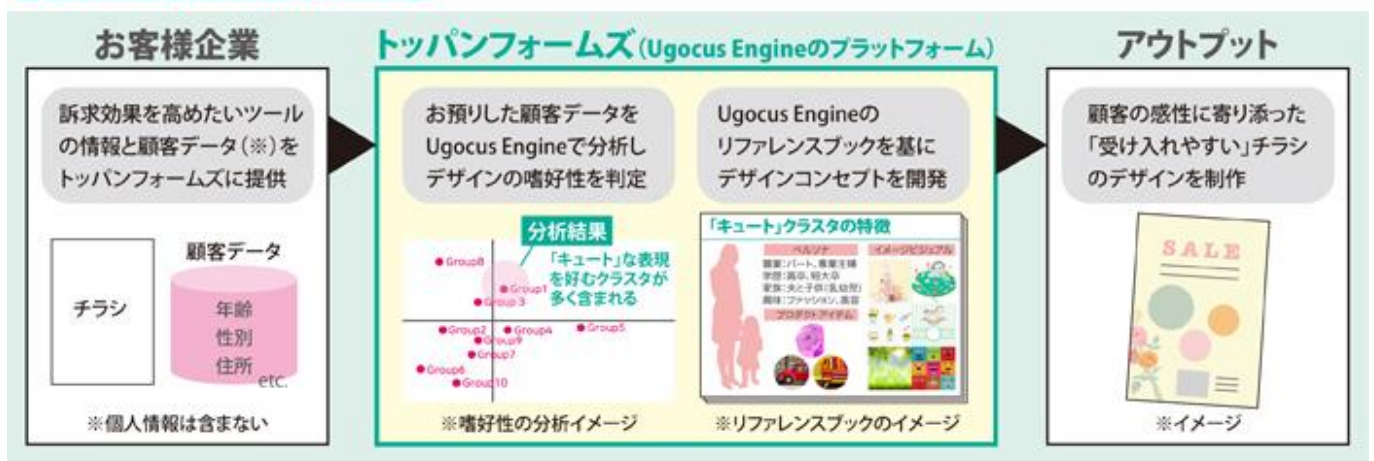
お客様企業

訴求効果を高めたいツールの情報と顧客データ（※）をトッパンフォームズに提供

チラシ

顧客データ

年齢
性別
住所
etc.

※個人情報は含まない

トッパンフォームズ（Ugocus Engineのプラットフォーム）

お預りした顧客データをUgocus Engineで分析しデザインの嗜好性を判定

分析結果

「キュート」な表現を好むクラスタが多く含まれる

Group8
Group1
Group 3
Group2
Group4
Group5
Group9
Group7
Group6
Group10

※嗜好性の分析イメージ

Ugocus Engineのリファレンスブックを基にデザインコンセプトを開発

「キュート」クラスタの特徴

ペルソナ
職業：パート、専業主婦
学歴：高卒、短大卒
家族：夫と子供（乳幼児）
趣味：ファッション、旅行
プロダクトアイテム
イメージビジュアル

※リファレンスブックのイメージ

アウトプット

顧客の感性に寄り添った「受け入れやすい」チラシのデザインを制作

SALE

※イメージ